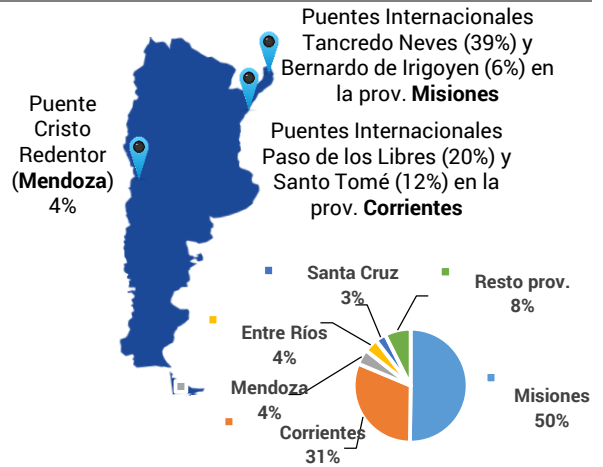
Puentes Internacionales Tancredo Neves (39%) y Bernardo de Irigoyen (6%) en la prov. **Misiones**

Puente Cristo Redentor (**Mendoza**) 4%

Puentes Internacionales Paso de los Libres (20%) y Santo Tomé (12%) en la prov. **Corrientes**

Santa Cruz 3%

Resto prov. 8%

Entre Ríos 4%

Mendoza 4%

Misiones 50%

Corrientes 31%